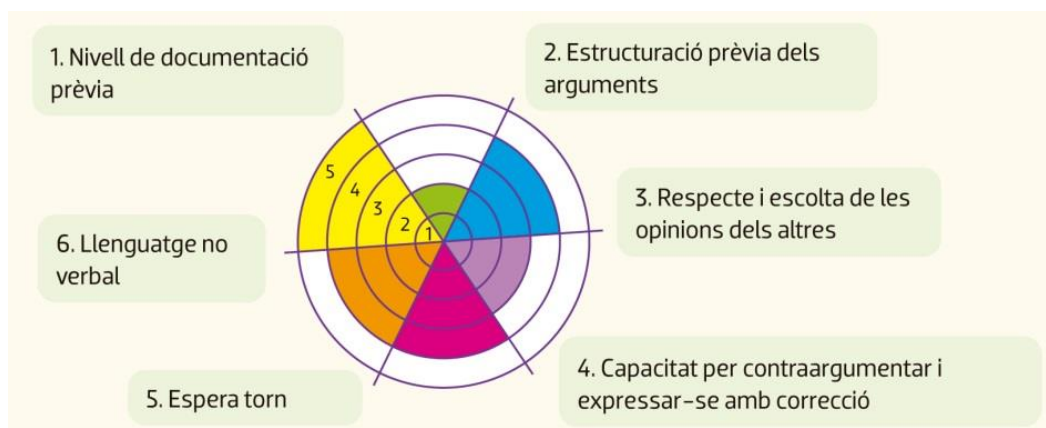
1. Nivell de documentació prèvia

2. Estructuració prèvia dels arguments

5
4
3
2
1

3. Respecte i escolta de les opinions dels altres

6. Llenguatge no verbal

4. Capacitat per contraargumentar i expressar-se amb correcció

5. Espera torn